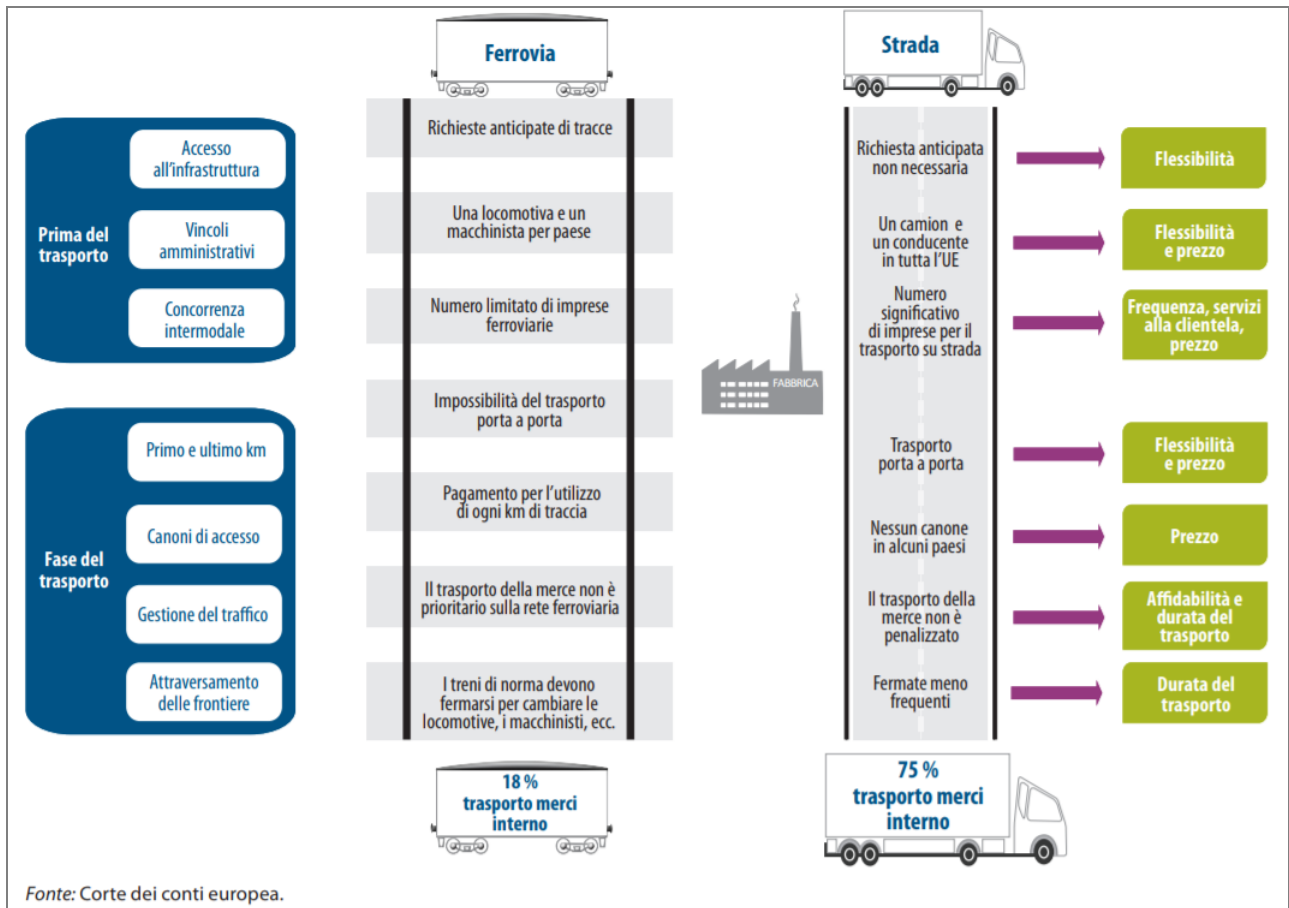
Ferrovia

Strada

Prima del trasporto

Accesso all'infrastruttura

Vincoli amministrativi

Concorrenza intermodale

Fase del trasporto

Primo e ultimo km

Canoni di accesso

Gestione del traffico

Attraversamento delle frontiere

Richieste anticipate di tracce

Una locomotiva e un macchinista per paese

Numero limitato di imprese ferroviarie

Impossibilità del trasporto porta a porta

Pagamento per l'utilizzo di ogni km di traccia

Il trasporto della merce non è prioritario sulla rete ferroviaria

I treni di norma devono fermarsi per cambiare le locomotive, i macchinisti, ecc.

18 % trasporto merci interno

FABBRICA

Richiesta anticipata non necessaria

Flessibilità

Un camion e un conducente in tutta l'UE

Flessibilità e prezzo

Numero significativo di imprese per il trasporto su strada

Frequenza, servizi alla clientela, prezzo

Trasporto porta a porta

Flessibilità e prezzo

Nessun canone in alcuni paesi

Prezzo

Il trasporto della merce non è penalizzato

Affidabilità e durata del trasporto

Fermate meno frequenti

Durata del trasporto

75 % trasporto merci interno

Fonte: Corte dei conti europea.